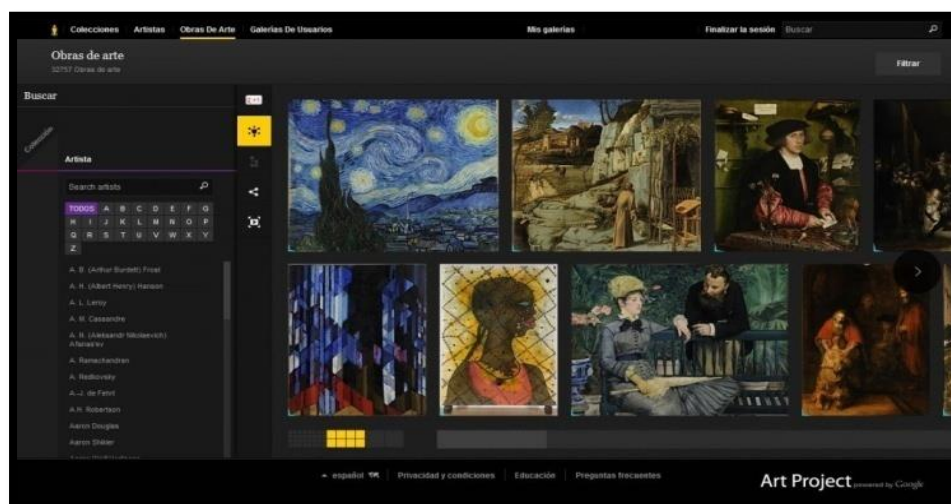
Colecciones Artistas Obras De Arte Galerías De Usuarios Mis galerías Finalizar la sesión Buscar

Obras de arte
32757 Obras de arte

Filtrar

Buscar

Colección

Artista

Search artists

TODOS A B C D E F G
H I J K L M N O P
Q R S T U V W X Y
Z

A. B. (Arthur Burdett) Frost
A. H. (Albert Henry) Hanson
A. L. Leroy
A. M. Cassandre
A. N. (Aleksandr Nikolaevich) Afanas'ev
A. Ramachandran
A. Rodlovsky
A.-J. de Fetot
A.H. Robertson
Aaron Douglas
Aaron Shikler

español Privacidad y condiciones Educación Preguntas frecuentes

Art Project powered by Google